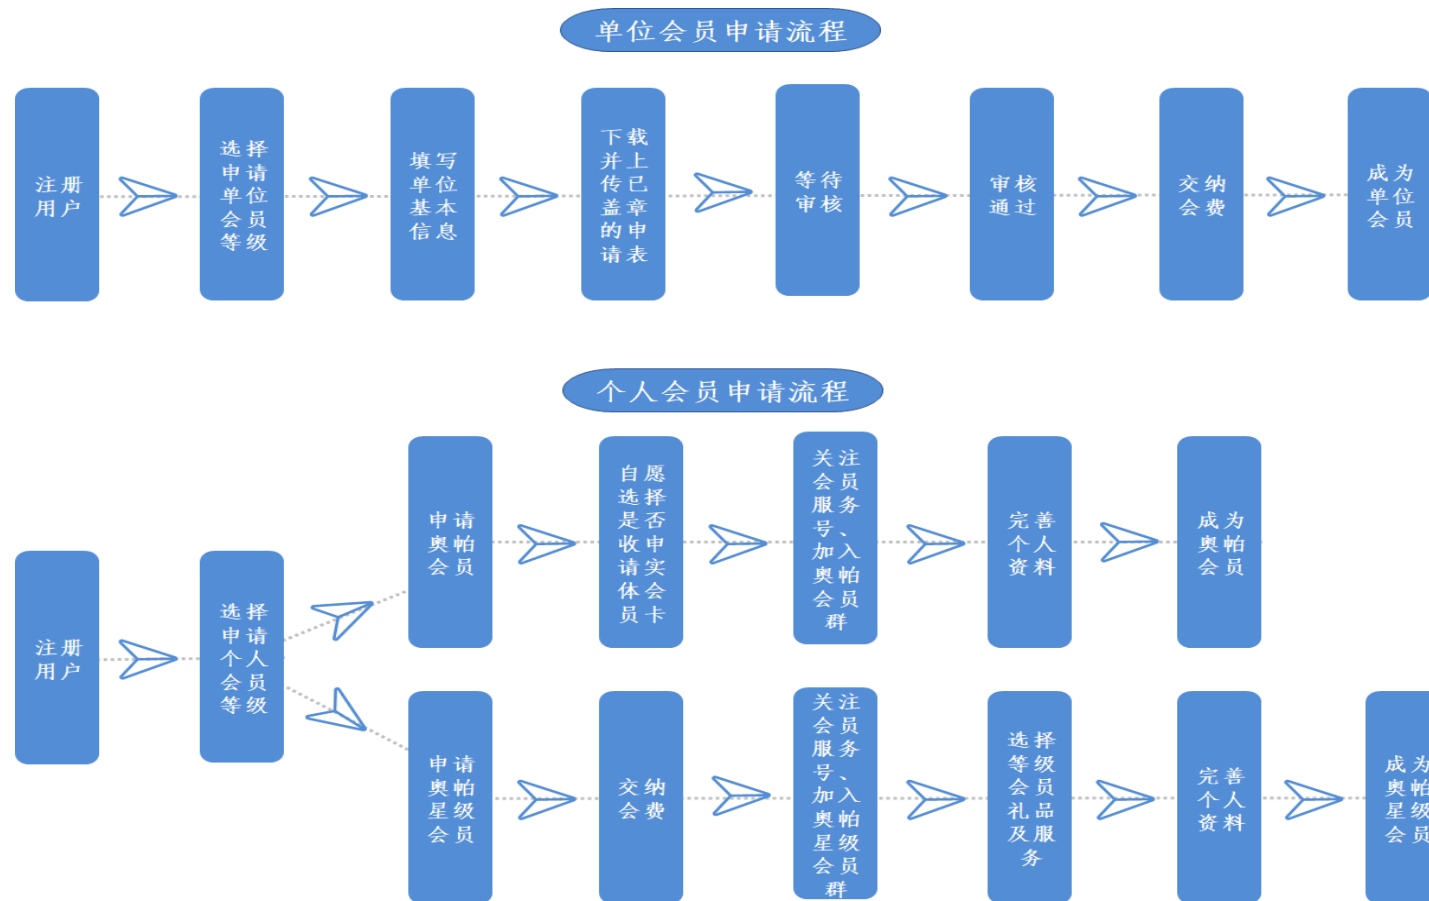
单位会员申请流程

注册用户

选择申请单位会员等级

填写单位基本信息

下载并上传已盖章的申请表

等待审核

审核通过

交纳会费

成为单位会员

个人会员申请流程

注册用户

选择申请个人会员等级

申请奥帕会员

自愿选择是否收申请实体会员卡

关注会员服务号、加入奥帕会员群

完善个人资料

成为奥帕会员

申请奥帕星级会员

交纳会费

关注会员服务号、加入奥帕星级会员群

选择等级会员礼品及服务

完善个人资料

成为奥帕星级会员